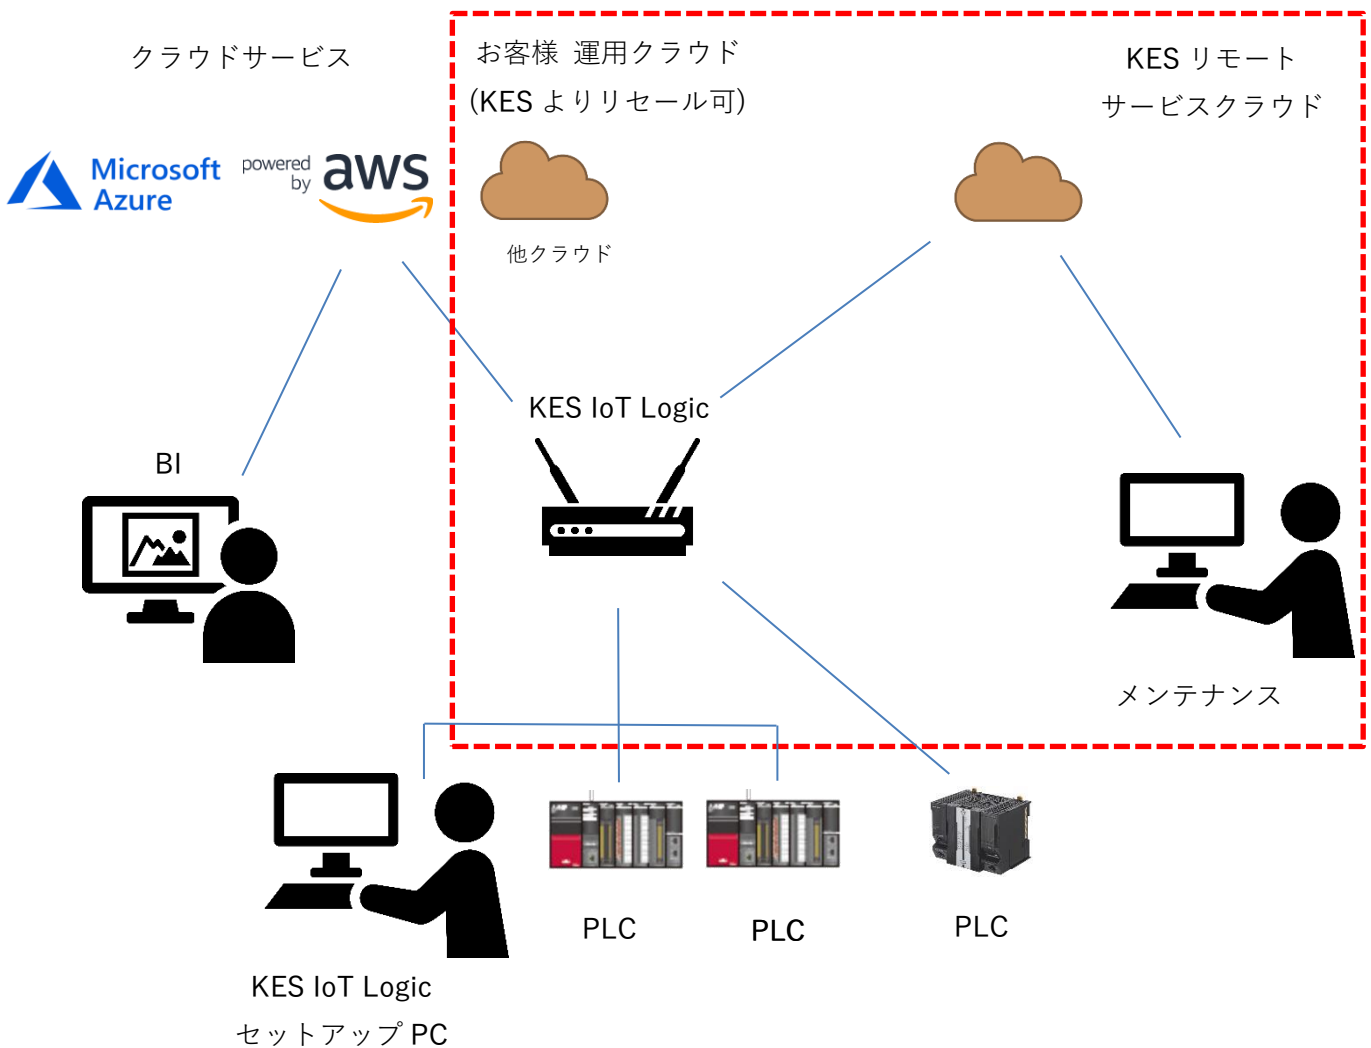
クラウドサービス

お客様 運用クラウド
(KES よりリセール可)

KES リモート
サービスクラウド

Microsoft Azure

powered by aws

他クラウド

KES IoT Logic

BI

メンテナンス

PLC

PLC

PLC

KES IoT Logic
セットアップ PC